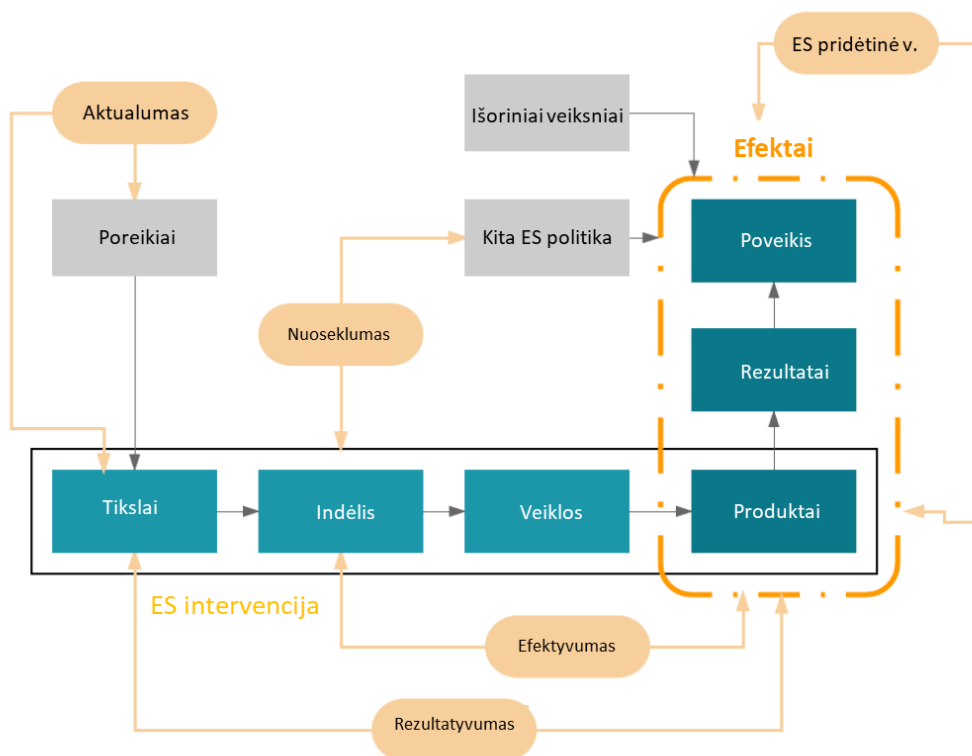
ES pridėtinė v.

Aktualumas

Išoriniai veiksniai

Efektai

Poreikiai

Kita ES politika

Poveikis

Nuoseklumas

Rezultatai

Tikslai

Indėlis

Veiklos

Produktai

ES intervencija

Efektyvumas

Rezultatyvumas